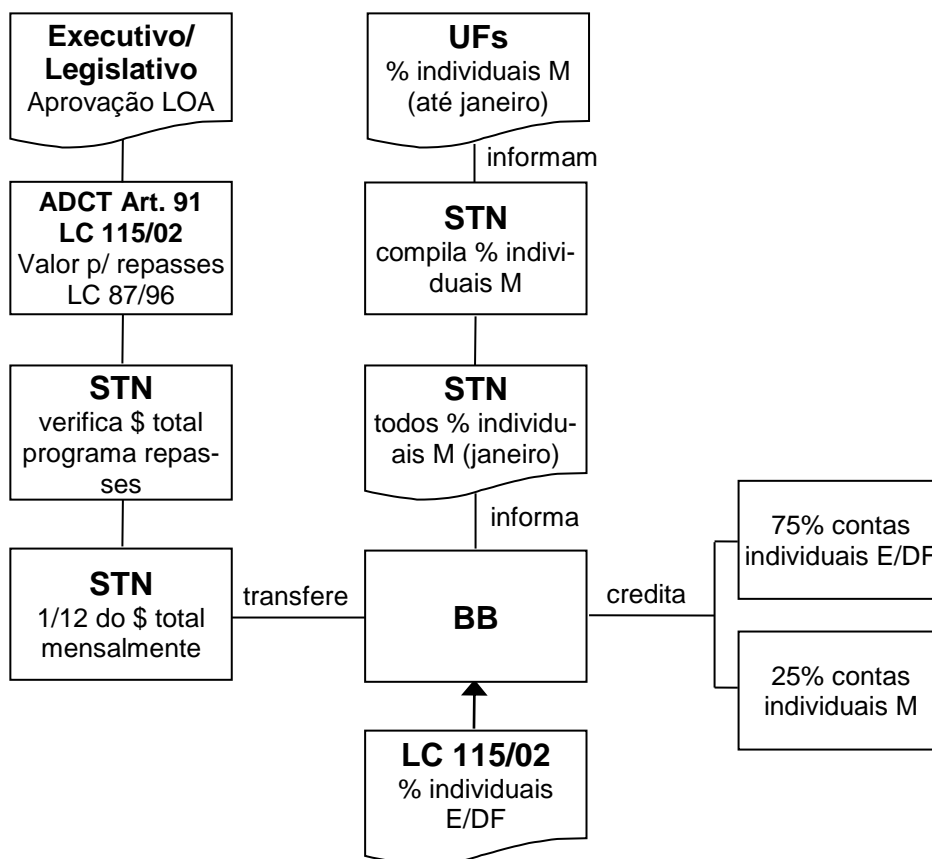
**Executivo/ Legislativo**
Aprovação LOA

**ADCT Art. 91 LC 115/02**
Valor p/ repasses LC 87/96

**STN**
verifica $ total programa repasses

**STN**
1/12 do $ total mensalmente

transfere

**UFs**
% individuais M (até janeiro)

informam

**STN**
compila % individuais M

**STN**
todos % individuais M (janeiro)

informa

**BB**

**LC 115/02**
% individuais E/DF

credita

75% contas individuais E/DF

25% contas individuais M